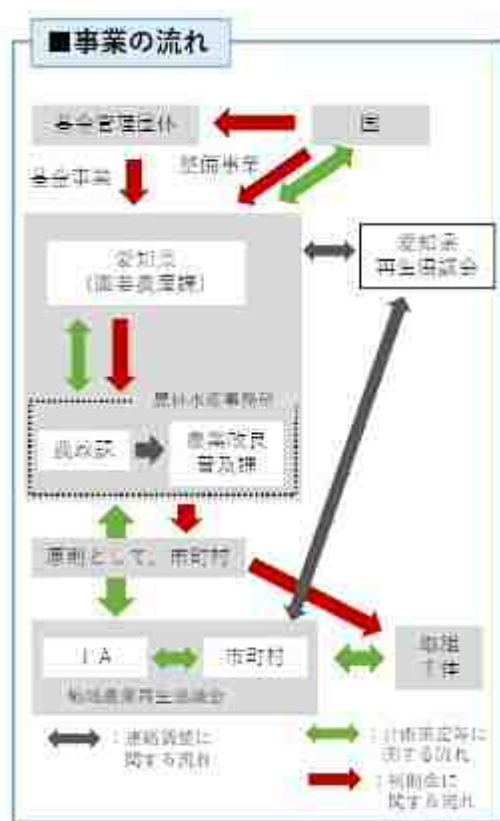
■事業の流れ

基金管理団体

国

基金事業

定額事業

愛知県（園芸農産課）

愛知県再生協議会

農林水産事務所

農政課

農業改良普及課

原則として、市町村

JA

市町村

地域農業再生協議会

担い手集団

：連絡調整に関する流れ

：計画策定等に関する流れ

：交付金に関する流れ